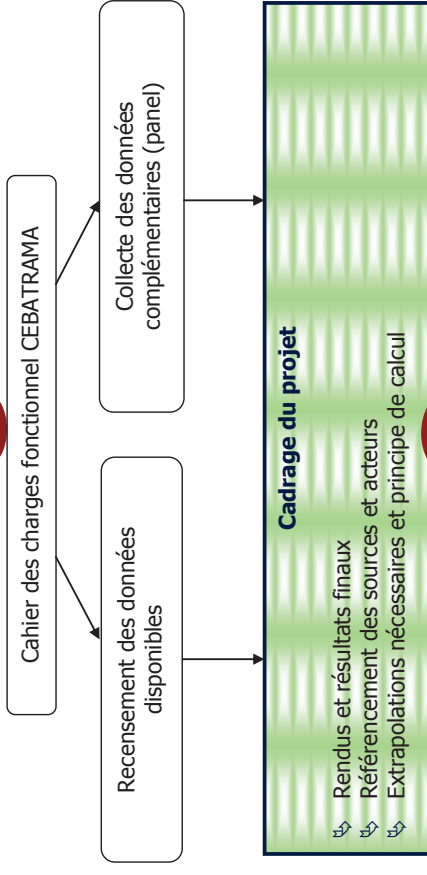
Cahier des charges fonctionnel CEBATRAMA

Recensement des données disponibles

Collecte des données complémentaires (panel)

Cadrage du projet

Rendus et résultats finaux
Référencement des sources et acteurs
Extrapolations nécessaires et principe de calcul